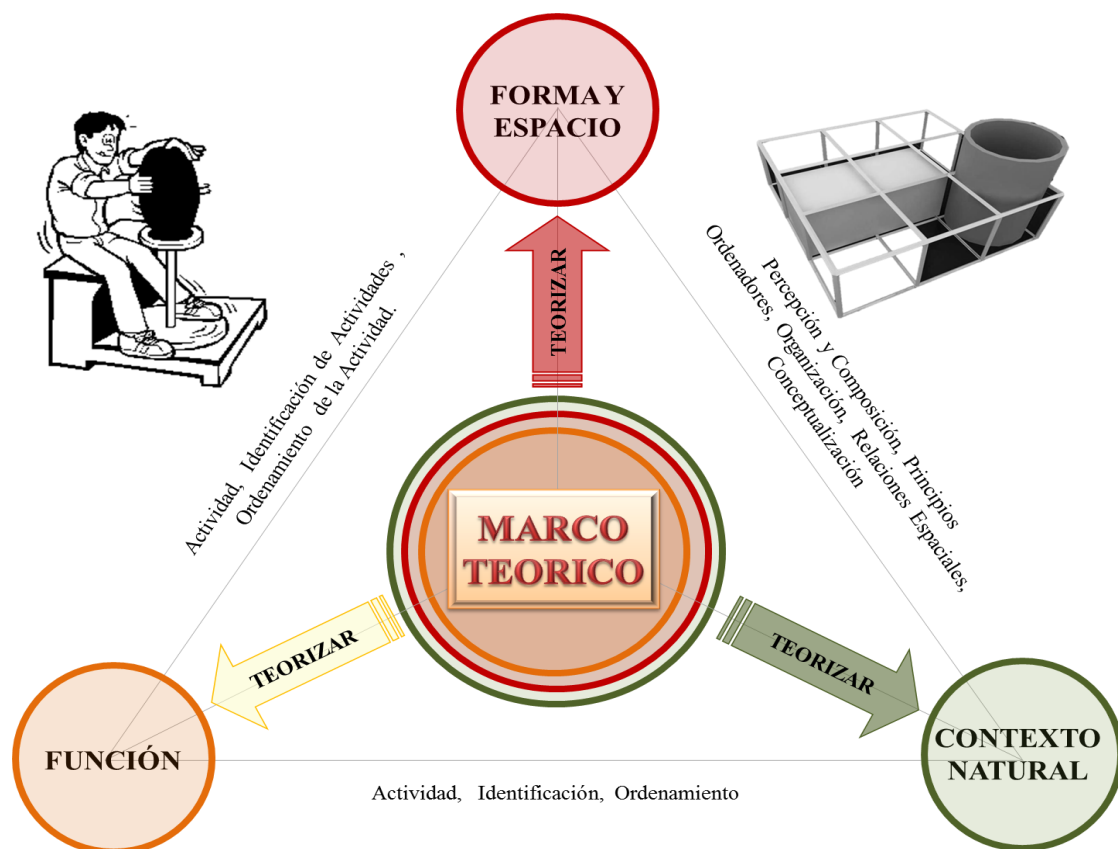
FORMA Y ESPACIO

TEORIZAR

Actividad, Identificación de Actividades , Ordenamiento de la Actividad.

Percepción y Composición, Principios Ordenadores, Organización, Relaciones Espaciales, Conceptualización

MARCO TEORICO

TEORIZAR

TEORIZAR

FUNCIÓN

CONTEXTO NATURAL

Actividad, Identificación, Ordenamiento